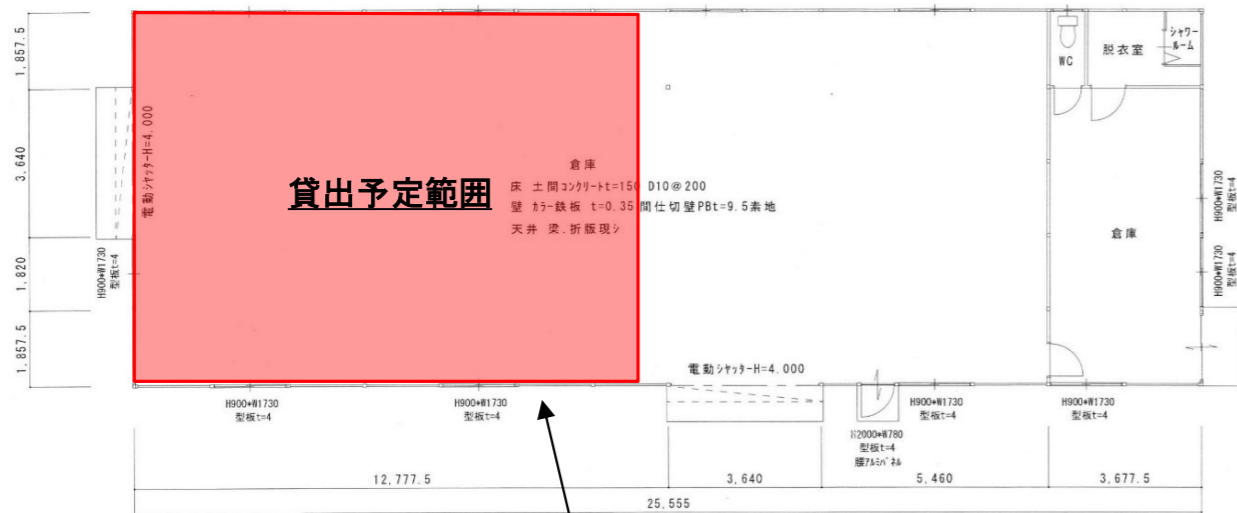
1,857.5
3,640
1,820
1,857.5

電動シャッターH=4,000

H900*W1730
型板t=4

貸出予定範囲

倉庫
床 土間コンクリートt=150 D10@200
壁 カラー鉄板 t=0.35 間仕切壁PBt=9.5素地
天井 梁、折版現し

WC
脱衣室
シャワールーム

倉庫

H900*W1730
型板t=4
H900*W1730
型板t=4

電動シャッターH=4,000

H900*W1730
型板t=4
H900*W1730
型板t=4
H2000*W780
型板t=4
腰アルミパネル
H900*W1730
型板t=4
H900*W1730
型板t=4

12,777.5
3,640
5,460
3,677.5
25,555